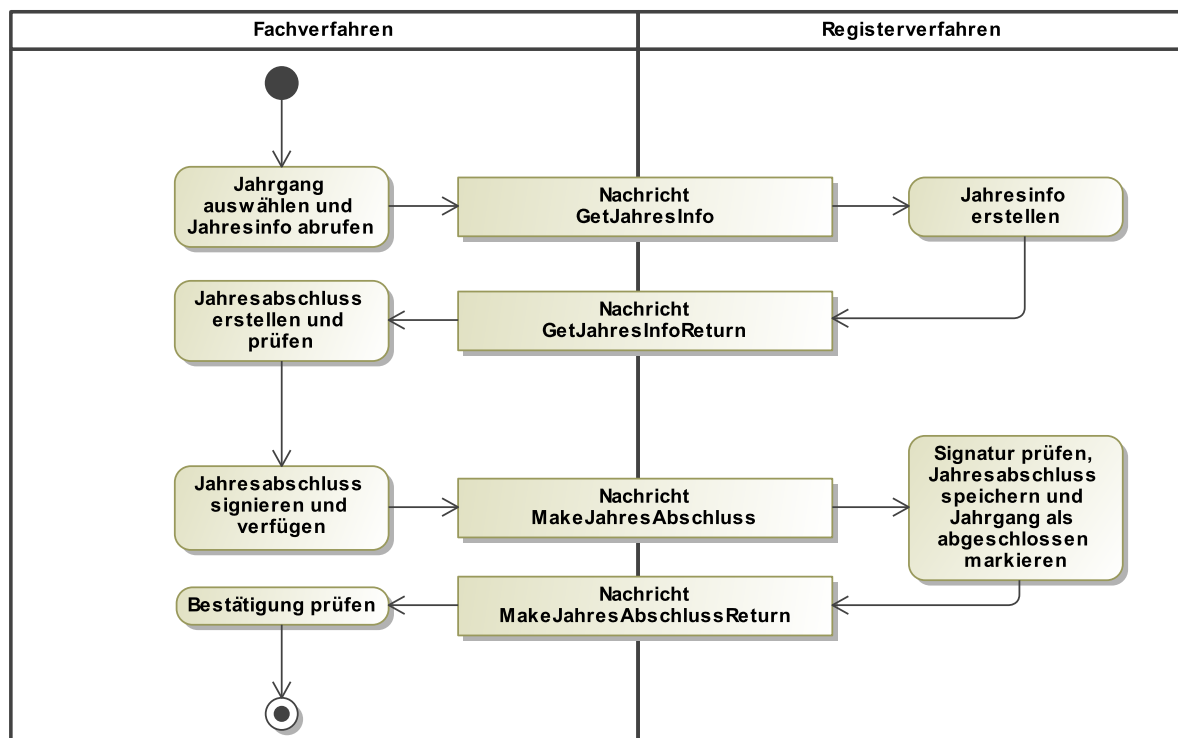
Fachverfahren

Registerverfahren

Jahrgang auswählen und Jahresinfo abrufen

Nachricht GetJahresInfo

Jahresinfo erstellen

Jahresabschluss erstellen und prüfen

Nachricht GetJahresInfoReturn

Jahresabschluss signieren und verfügen

Nachricht MakeJahresAbschluss

Signatur prüfen, Jahresabschluss speichern und Jahrgang als abgeschlossen markieren

Bestätigung prüfen

Nachricht MakeJahresAbschlussReturn